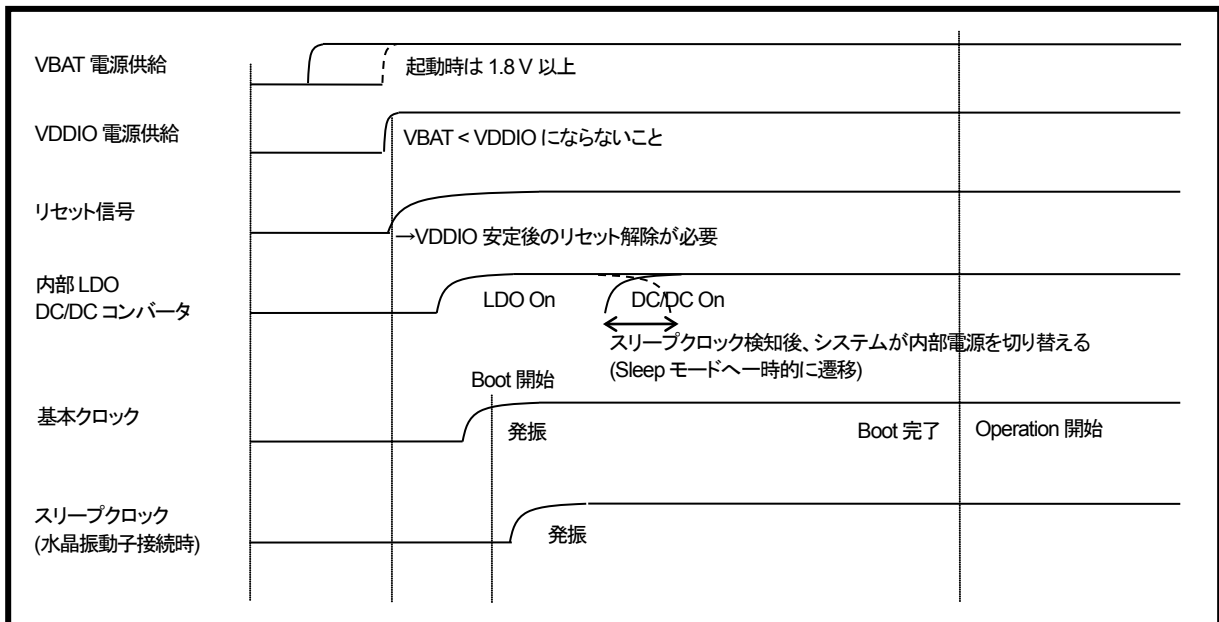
VBAT 電源供給

起動時は 1.8 V 以上

VDDIO 電源供給

VBAT < VDDIO にならないこと

リセット信号

→VDDIO 安定後のリセット解除が必要

内部 LDO
DC/DC コンバータ

LDO On

DC/DC On

スリープクロック検知後、システムが内部電源を切り替える
(Sleep モードへ一時的に遷移)

Boot 開始

基本クロック

発振

Boot 完了

Operation 開始

スリープクロック
(水晶振動子接続時)

発振